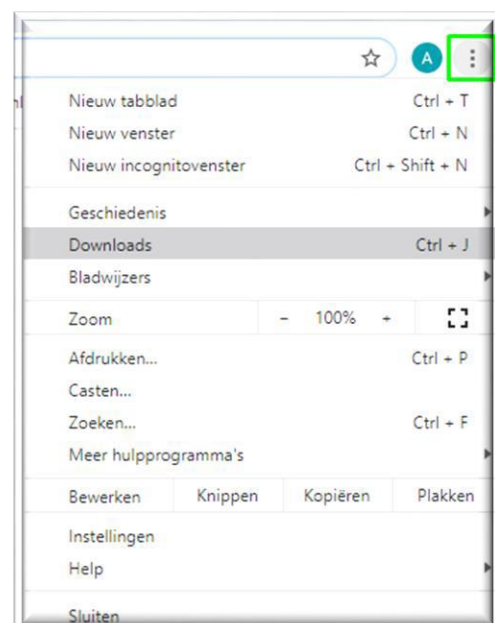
A

Nieuw tabblad Ctrl + T
Nieuw venster Ctrl + N
Nieuw incognitovenster Ctrl + Shift + N

Geschiedenis
Downloads Ctrl + J
Bladwijzers

Zoom – 100% +

Afdrukken... Ctrl + P
Casten...
Zoeken... Ctrl + F
Meer hulpprogramma's

| Bewerken | Knippen | Kopiëren | Plakken |
|---|---|---|---|

Instellingen
Help

Sluiten